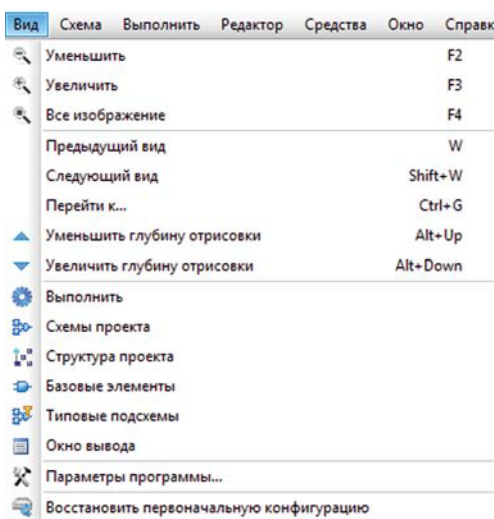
Вид Схема Выполнить Редактор Средства Окно Справк

Уменьшить F2
Увеличить F3
Все изображение F4
Предыдущий вид W
Следующий вид Shift+W
Перейти к... Ctrl+G
Уменьшить глубину отрисовки Alt+Up
Увеличить глубину отрисовки Alt+Down
Выполнить
Схемы проекта
Структура проекта
Базовые элементы
Типовые подсхемы
Окно вывода
Параметры программы...
Восстановить первоначальную конфигурацию